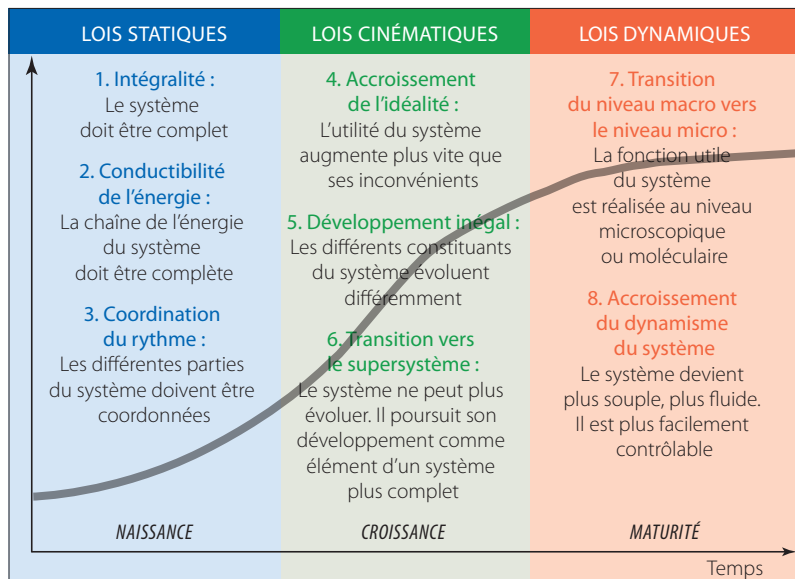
LOIS STATIQUES

1. Intégralité :
Le système doit être complet

2. Conductibilité de l'énergie :
La chaîne de l'énergie du système doit être complète

3. Coordination du rythme :
Les différentes parties du système doivent être coordonnées

NAISSANCE

LOIS CINÉMATIQUES

4. Accroissement de l'idéalité :
L'utilité du système augmente plus vite que ses inconvénients

5. Développement inégal :
Les différents constituants du système évoluent différemment

6. Transition vers le supersystème :
Le système ne peut plus évoluer. Il poursuit son développement comme élément d'un système plus complet

CROISSANCE

LOIS DYNAMIQUES

7. Transition du niveau macro vers le niveau micro :
La fonction utile du système est réalisée au niveau microscopique ou moléculaire

8. Accroissement du dynamisme du système
Le système devient plus souple, plus fluide. Il est plus facilement contrôlable

MATURITÉ

Temps